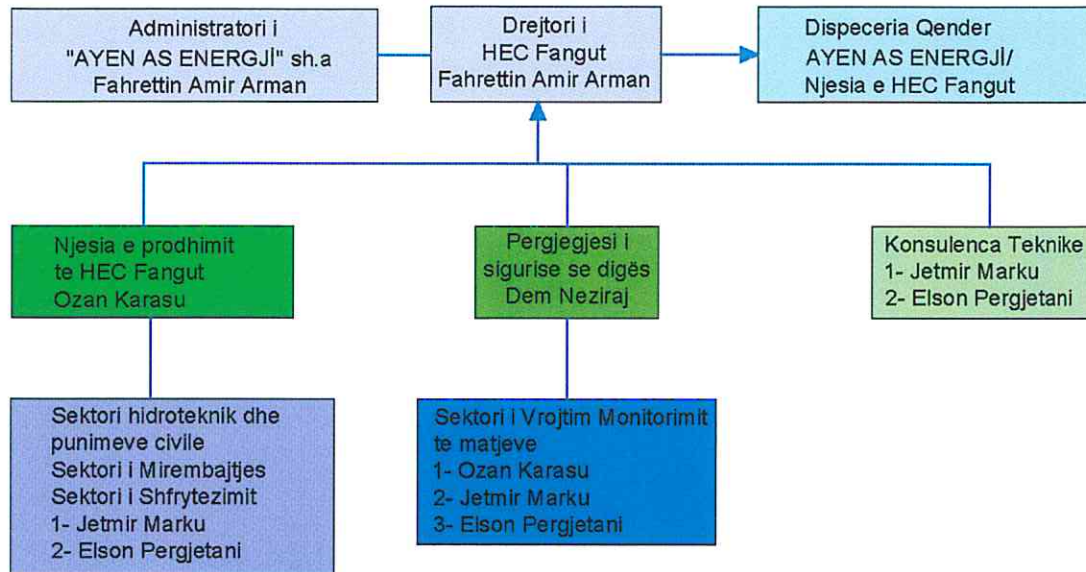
Administratori i
"AYEN AS ENERGJİ" sh.a
Fahrettin Amir Arman

Drejtori i
HEC Fangut
Fahrettin Amir Arman

Dispeceria Qender
AYEN AS ENERGJİ/
Njesia e HEC Fangut

Njesia e prodhimit
te HEC Fangut
Ozan Karasu

Pergjegjesi i
sigurise se digës
Dem Neziraj

Konsulenca Teknike
1- Jetmir Marku
2- Elson Pergjetani

Sektori hidroteknik dhe
punimeve civile
Sektori i Mirembajtjes
Sektori i Shfrytezimit
1- Jetmir Marku
2- Elson Pergjetani

Sektori i Vrojtim Monitorimit
te matjeve
1- Ozan Karasu
2- Jetmir Marku
3- Elson Pergjetani